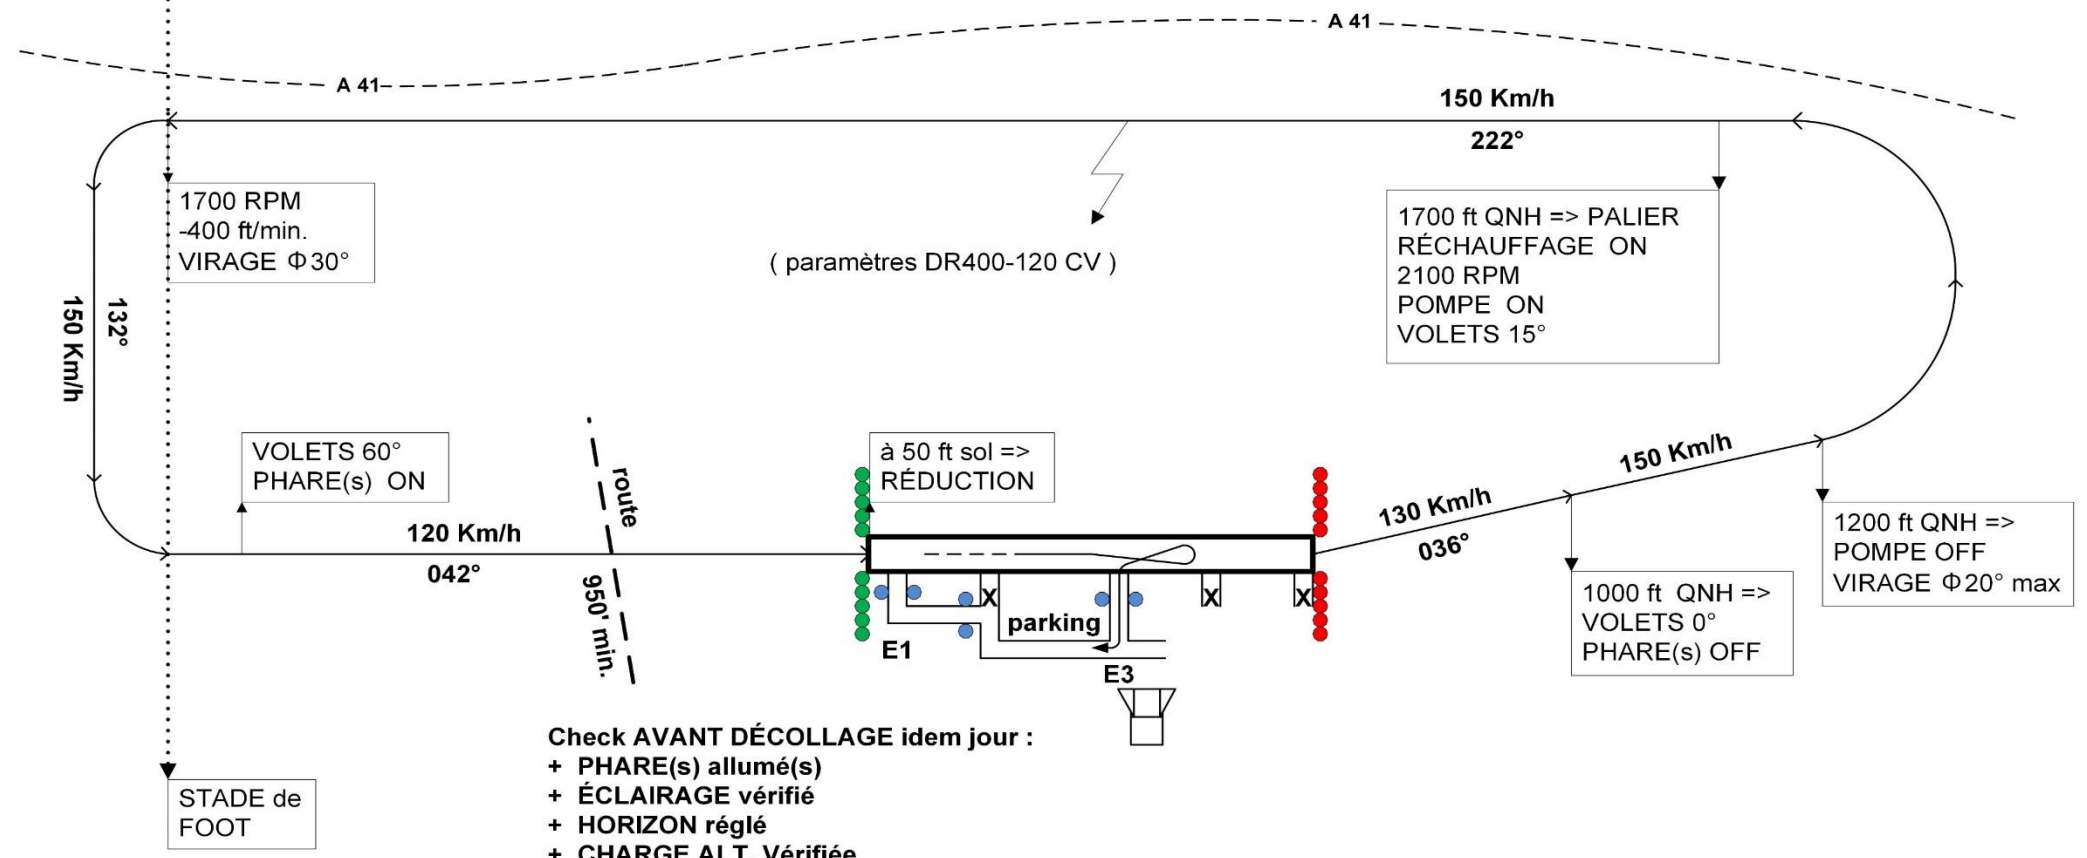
A 41

A 41

150 Km/h

222°

1700 RPM
-400 ft/min.
VIRAGE Φ30°

( paramètres DR400-120 CV )

1700 ft QNH => PALIER
RÉCHAUFFAGE ON
2100 RPM
POMPE ON
VOLETS 15°

150 Km/h

132°

VOLETS 60°
PHARE(s) ON

route

à 50 ft sol =>
RÉDUCTION

150 Km/h

130 Km/h

036°

1200 ft QNH =>
POMPE OFF
VIRAGE Φ20° max

120 Km/h

042°

950' min.

X

X

X

parking

E1

E3

1000 ft QNH =>
VOLETS 0°
PHARE(s) OFF

Check AVANT DÉCOLLAGE idem jour :
+ PHARE(s) allumé(s)
+ ÉCLAIRAGE vérifié
+ HORIZON réglé
+ CHARGE ALT. Vérifiée

STADE de
FOOT